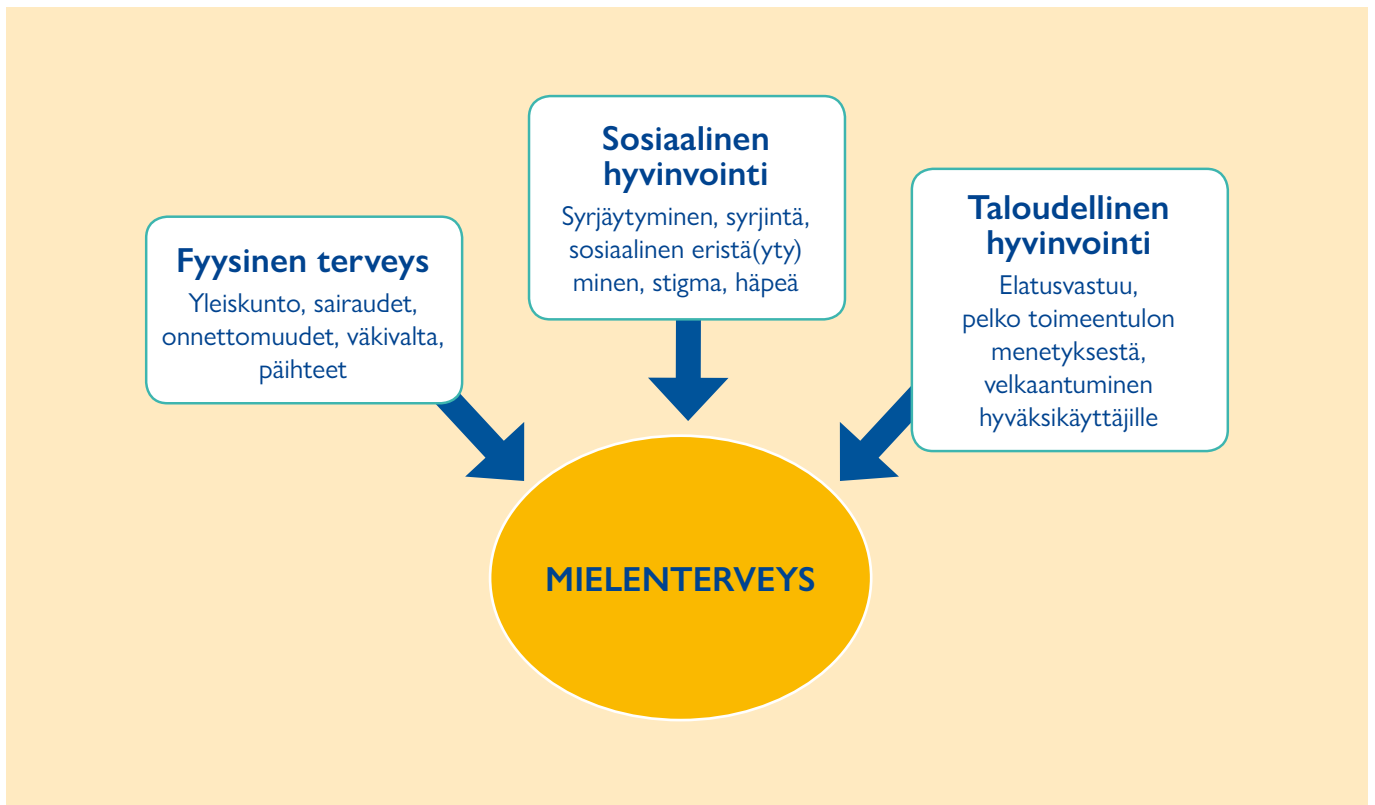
Fyysinen terveys

Yleiskunto, sairaudet, onnettomuudet, väkivalta, päihteet

Sosiaalinen hyvinvointi

Syrjäytyminen, syrjintä, sosiaalinen eristä(yty) minen, stigma, häpeä

Taloudellinen hyvinvointi

Elatusvastuu, pelko toimeentulon menetyksestä, velkaantuminen hyväksikäyttäjille

MIELENTERVEYS